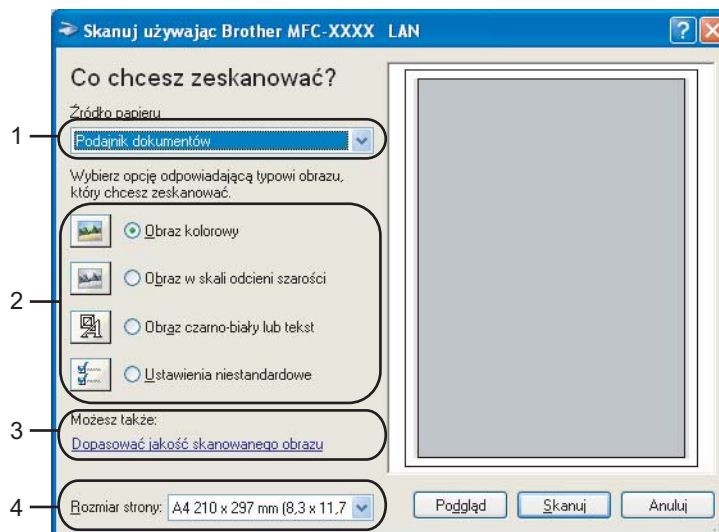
Skanuj używając Brother MFC-XXXX LAN

Co chcesz zeskanować?

Źródło papieru

1

Podajnik dokumentów

Wybierz opcję odpowiadającą typowi obrazu, który chcesz zeskanować.

Obraz kolorowy

Obraz w skali odcieni szarości

2

Obraz czarno-biały lub tekst

Ustawienia niestandardowe

Możesz także:

3

Dopasować jakość skanowanego obrazu

4

Rozmiar strony: A4 210 x 297 mm (8,3 x 11,7

Podgląd

Skanuj

Anuluj